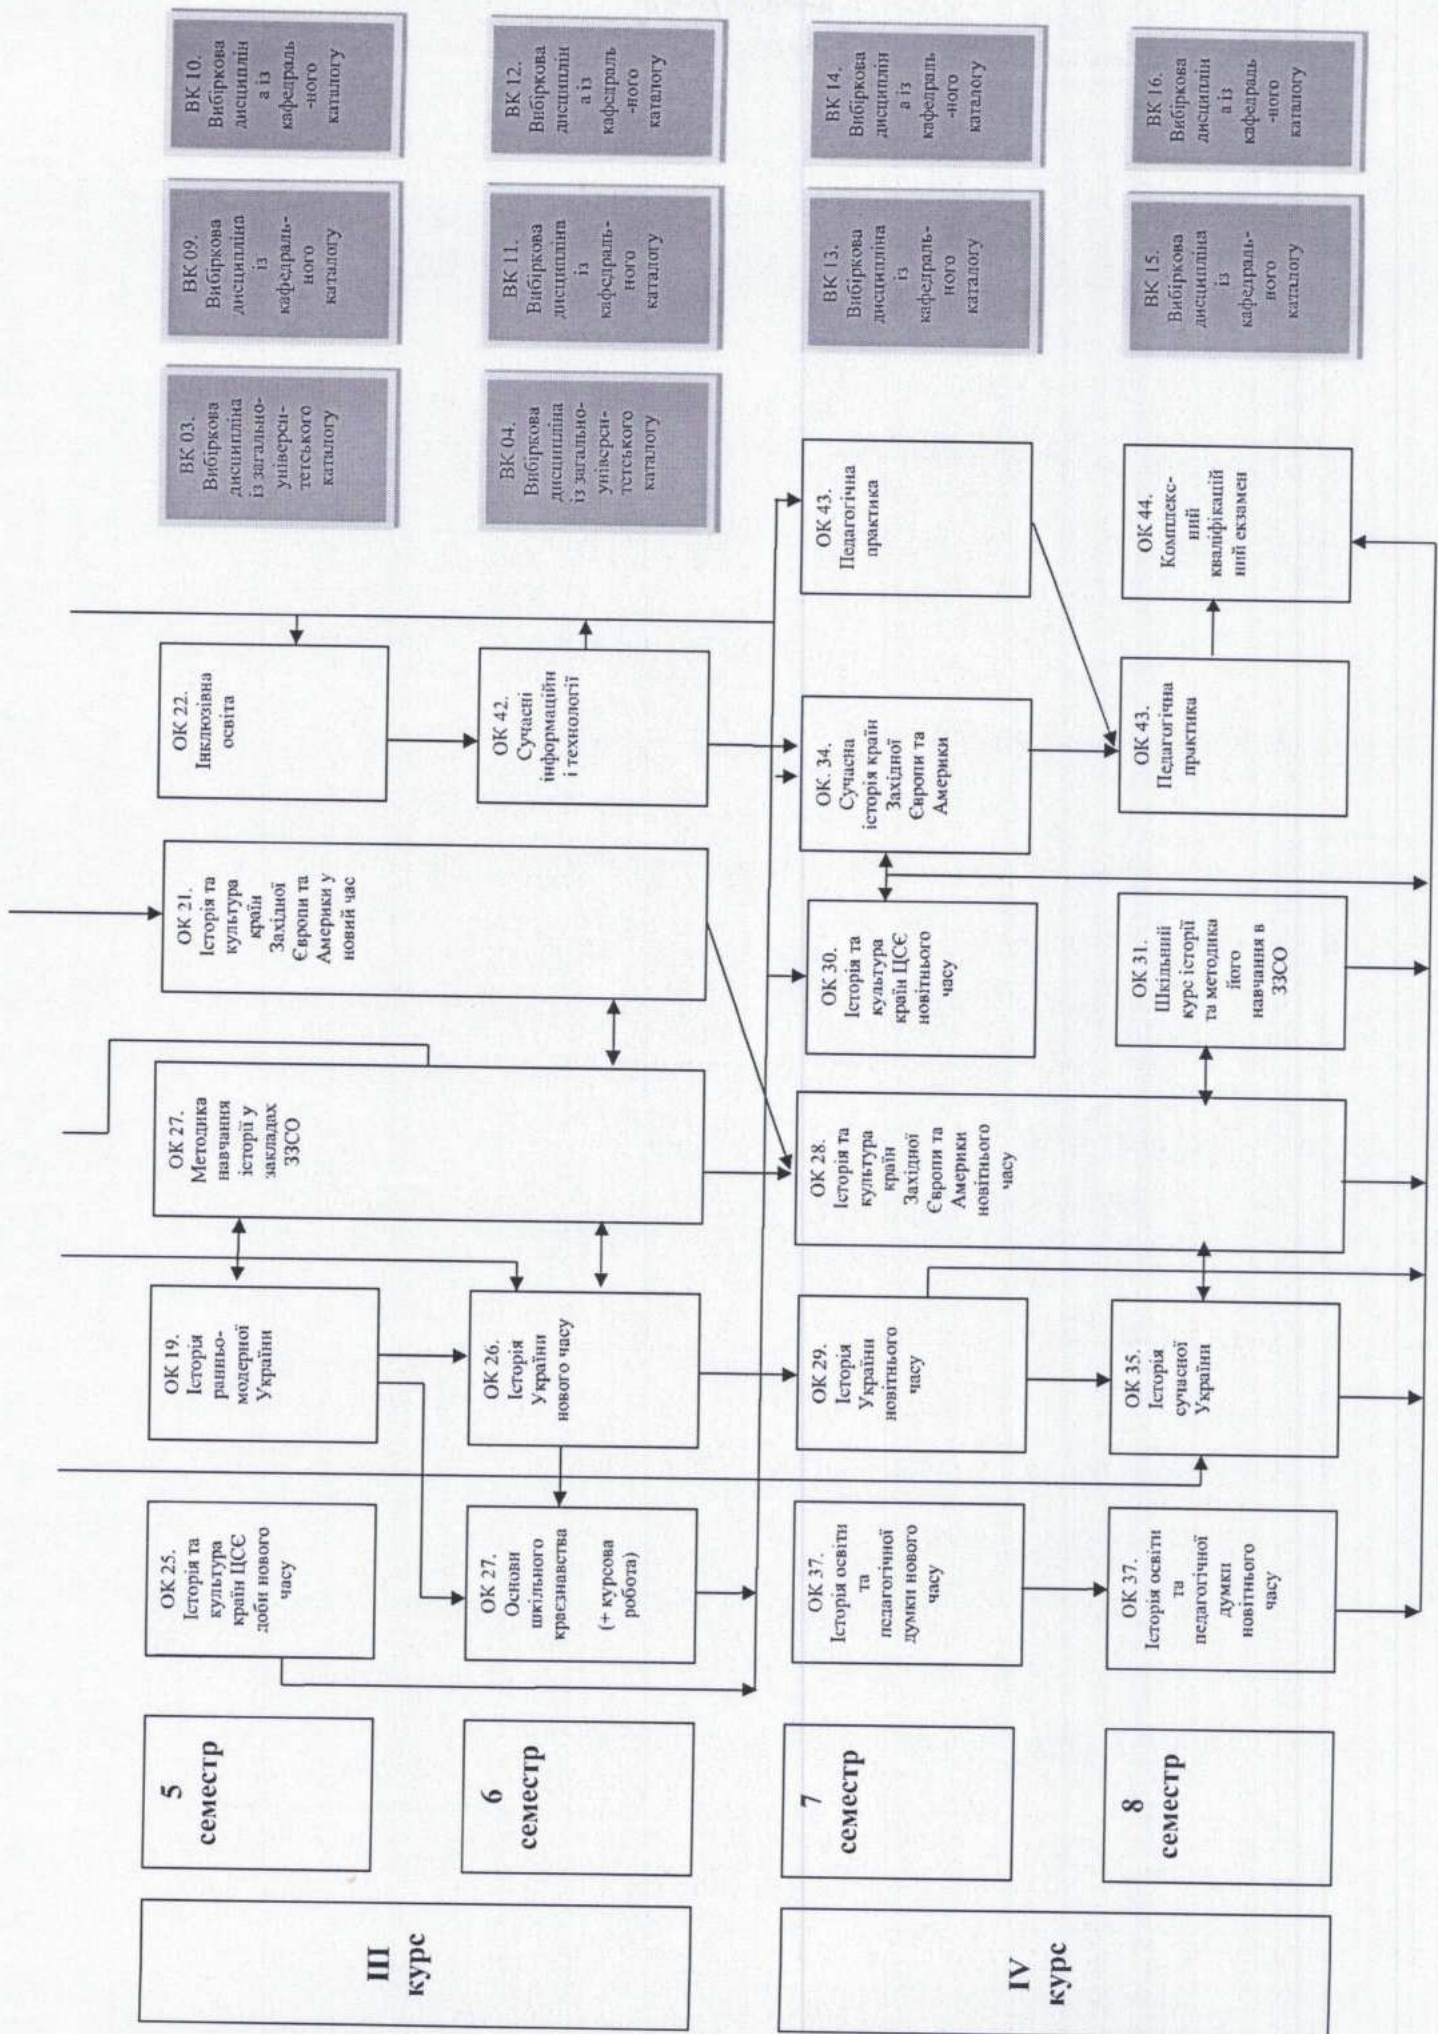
III курс

5 семестр

6 семестр

IV курс

7 семестр

8 семестр

ОК 25. Історія та культура країн ЦСЄ доби нового часу

ОК 19. Історія ранньо-модерної України

ОК 27. Методика навчання історії у закладах ЗЗСО

ОК 21. Історія та культура країн Західної Європи та Америки у новий час

ОК 22. Інклюзівна освіта

ВК 03. Вибіркова дисципліна із загально-універси-тетського каталогу

ВК 09. Вибіркова дисципліна із кафедраль-ного каталогу

ВК 10. Вибіркова дисциплін а із кафедраль-ного каталогу

ОК 27. Основи шкільного краєзнавства (+ курсова робота)

ОК 26. Історія України нового часу

ОК 42. Сучасні інформаційн і технології

ВК 04. Вибіркова дисципліна із загально-універси-тетського каталогу

ВК 11. Вибіркова дисципліна із кафедраль-ного каталогу

ВК 12. Вибіркова дисциплін а із кафедраль-ного каталогу

ОК 37. Історія освіти та педагогічної думки нового часу

ОК 29. Історія України новітнього часу

ОК 28. Історія та культура країн Західної Європи та Америки новітнього часу

ОК 30. Історія та культура країн ЦСЄ новітнього часу

ОК. 34. Сучасна історія країн Західної Європи та Америки

ОК 43. Педагогічна практика

ВК 13. Вибіркова дисципліна із кафедраль-ного каталогу

ВК 14. Вибіркова дисциплін а із кафедраль-ного каталогу

ОК 37. Історія освіти та педагогічної думки новітнього часу

ОК 35. Історія сучасної України

ОК 31. Шкільний курс історії та методика його навчання в ЗЗСО

ОК 43. Педагогічна практика

ОК 44. Комплекс-ний кваліфікацій ний екзамен

ВК 15. Вибіркова дисципліна із кафедраль-ного каталогу

ВК 16. Вибіркова дисциплін а із кафедраль-ного каталогу